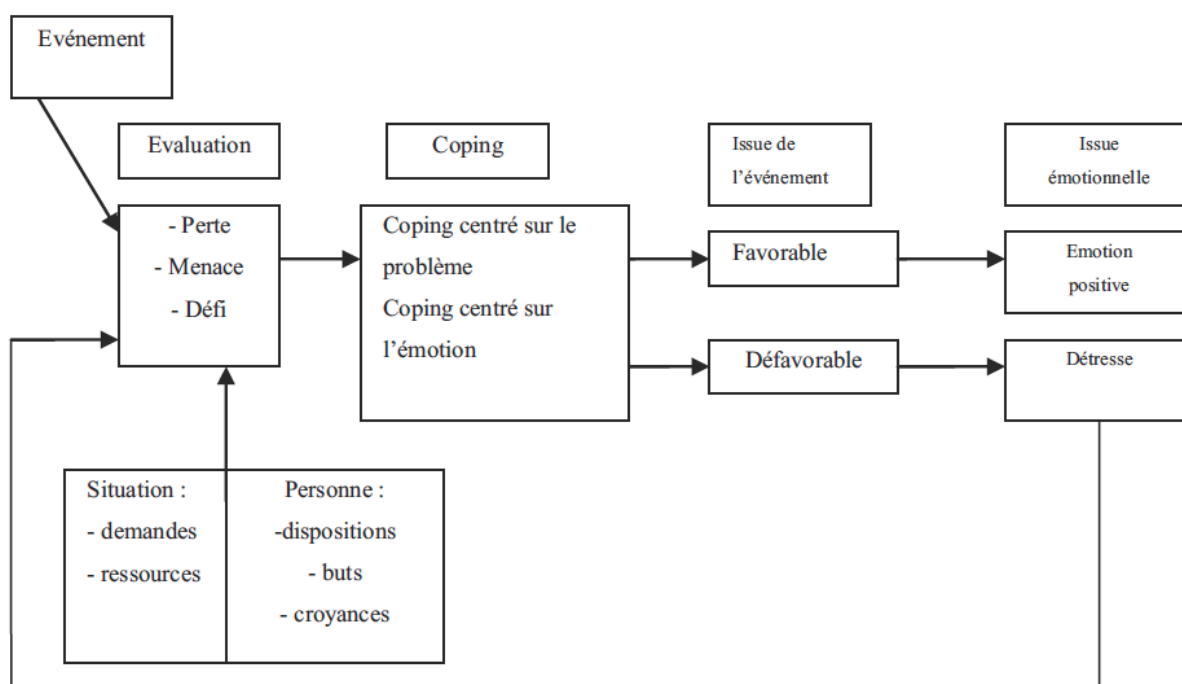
Evénement

Evaluation

Coping

Issue de l'événement

Issue émotionnelle

- Perte
- Menace
- Défi

Coping centré sur le problème
Coping centré sur l'émotion

Favorable

Emotion positive

Défavorable

Détresse

Situation :
- demandes
- ressources

Personne :
-dispositions
- buts
- croyances